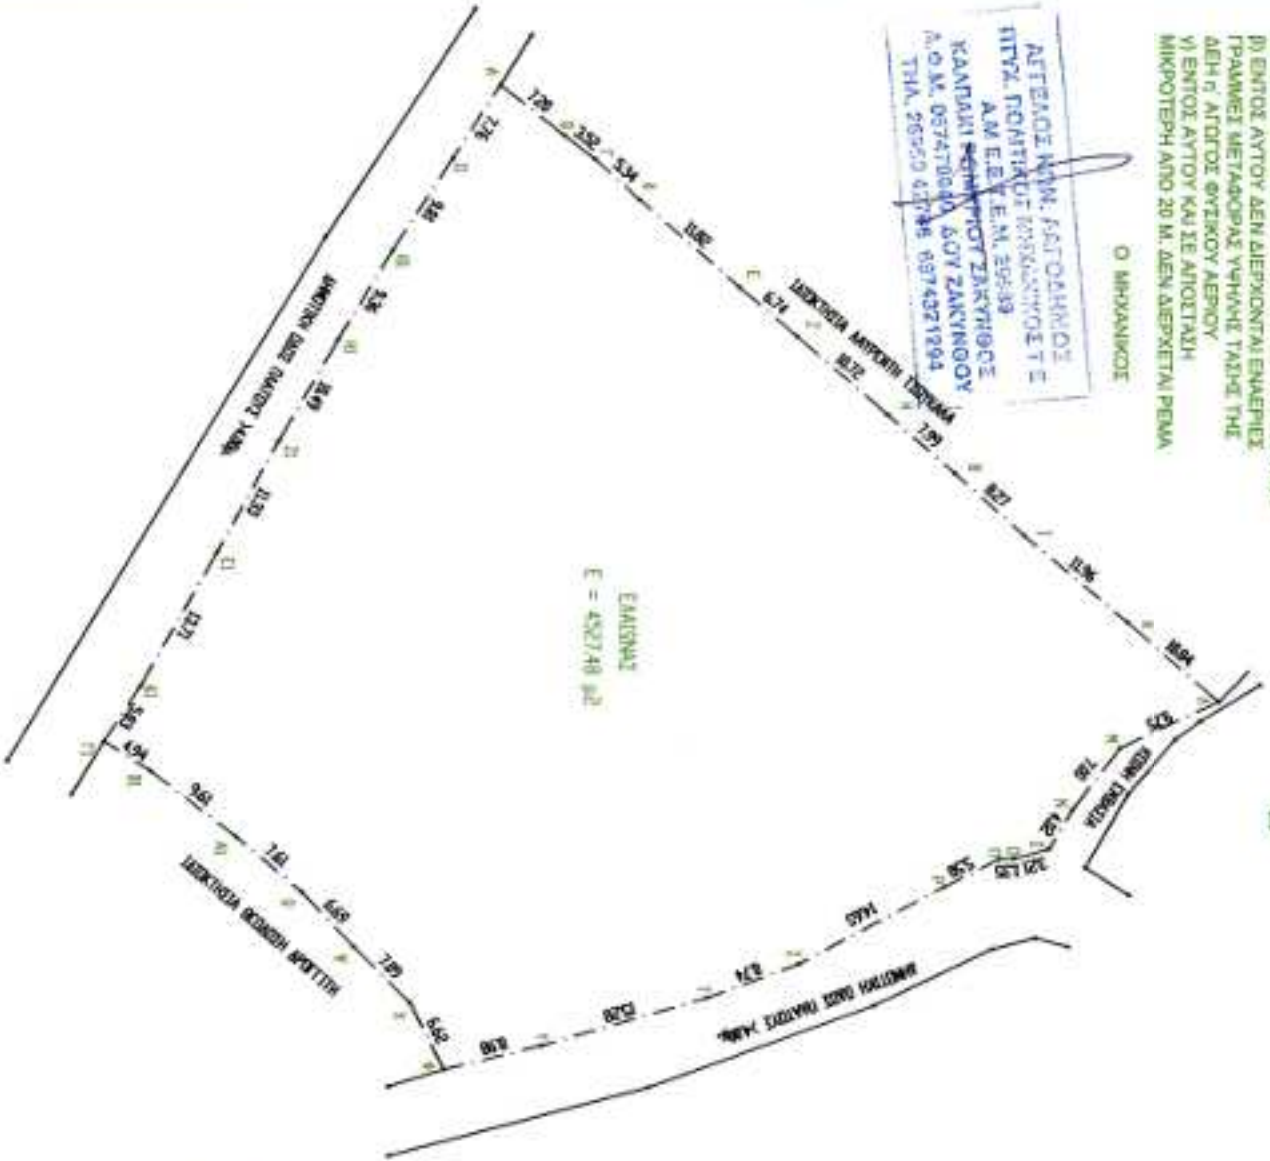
β) ΕΝΤΟΣ ΑΥΤΟΥ ΔΕΝ ΔΙΕΡΧΟΝΤΑΙ ΕΝΑΕΡΙΕΣ ΓΡΑΜΜΕΣ ΜΕΤΑΦΟΡΑΣ ΥΨΗΛΗΣ ΤΑΣΗΣ ΤΗΣ ΔΕΗ ή ΑΓΩΓΟΣ ΦΥΣΙΚΟΥ ΑΕΡΙΟΥ
γ) ΕΝΤΟΣ ΑΥΤΟΥ ΚΑΙ ΣΕ ΑΠΟΣΤΑΣΗ ΜΙΚΡΟΤΕΡΗ ΑΠΟ 20 Μ. ΔΕΝ ΔΙΕΡΧΕΤΑΙ ΡΕΜΑ

Ο ΜΗΧΑΝΙΚΟΣ

ΑΓΓΕΛΟΣ ΚΩΝ. ΛΑΓΟΔΗΜΟΣ
ΠΤΥΧ. ΠΟΛΙΤΙΚΟΣ ΜΗΧΑΝΙΚΟΣ Τ.Ε.
Α.Μ. Ε.Ε.Τ.Ε.Μ. 29669
ΚΑΛΠΑΚΙ ΚΕΡΙΟΥ ΖΑΚΥΝΘΟΣ
Α.Φ.Μ. 057470680 ΔΟΥ ΖΑΚΥΝΘΟΥ
ΤΗΛ. 26950 42746 6974321294

ΙΔΙΟΚΤΗΣΙΑ ΑΝΤΡΙΚΟΥ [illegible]

ΔΗΜΟΤΙΚΗ ΟΔΟΣ ΠΛΑΤΟΥΣ 4,00Μ.

ΕΛΑΙΩΝΑΣ
Ε = 4527,48 m²

ΙΔΙΟΚΤΗΣΙΑ ΘΕΟΔΩΡΗ ΑΡΓΙΤΗ

ΔΗΜΟΤΙΚΗ ΟΔΟΣ ΠΛΑΤΟΥΣ 4,00Μ.

ΑΓΡΟΤΙΚΗ ΟΔΟΣ

7,20 3,50 5,34 11,80 6,74 10,72 7,99 8,27 11,96 16,04 6,23 7,85 4,82 2,10 5,95 14,60 8,74 13,28 8,98 6,60 7,29 6,65 7,61 9,61 4,94 3,95 13,71 11,73 8,49 5,16 9,16 7,22